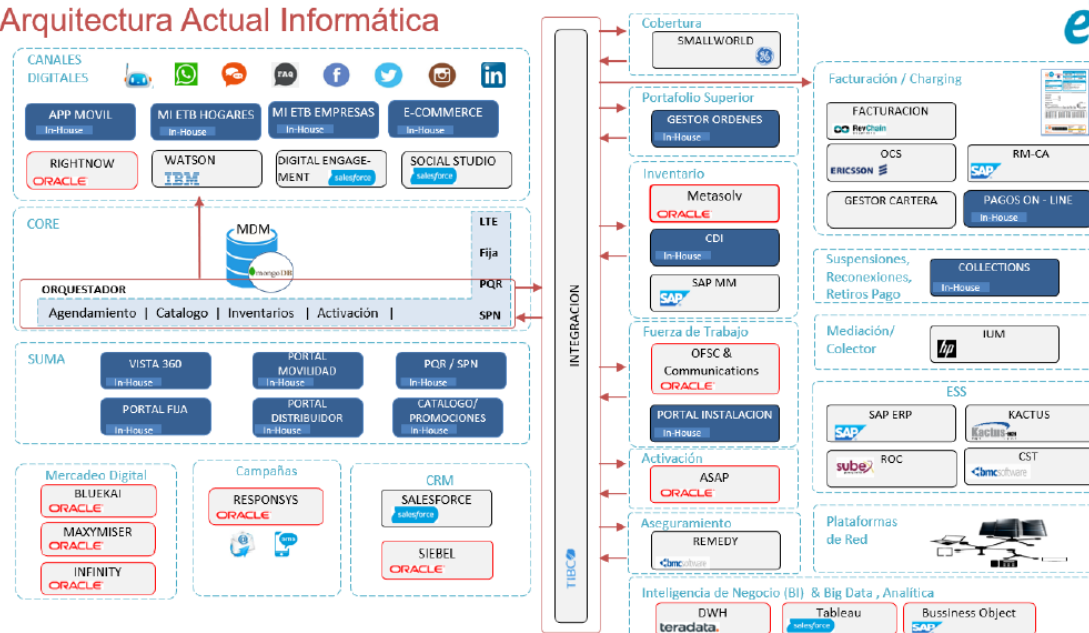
Arquitectura Actual Informática

e

CANALES DIGITALES

FAQ

APP MOVIL
In-House

MI ETB HOGARES
In-House

MI ETB EMPRESAS
In-House

E-COMMERCE
In-House

RIGHTNOW
ORACLE

WATSON
IBM

DIGITAL ENGAGEMENT
salesforce

SOCIAL STUDIO
salesforce

CORE

MDM
mongoDB

LTE
Fija
PQR
SPN

ORQUESTADOR
Agendamiento | Catalogo | Inventarios | Activación |

SUMA

VISTA 360
In-House

PORTAL MOVILIDAD
In-House

PQR / SPN
In-House

PORTAL FIJA
In-House

PORTAL DISTRIBUIDOR
In-House

CATALOGO/ PROMOCIONES
In-House

Mercadeo Digital

BLUEKAI
ORACLE

MAXYMISER
ORACLE

INFINITY
ORACLE

Campañas

RESPONSYS
ORACLE

CRM

SALESFORCE
salesforce

SIEBEL
ORACLE

INTEGRACION

TIBCO

Cobertura
SMALLWORLD

Portafolio Superior
GESTOR ORDENES
In-House

Inventario
Metasolv
ORACLE

CDI
In-House

SAP MM
SAP

Fuerza de Trabajo
OFSC & Communications
ORACLE

PORTAL INSTALACION
In-House

Activación
ASAP
ORACLE

Aseguramiento
REMEDY
bmc software

Facturación / Charging

FACTURACION
RevChain

OCS
ERICSSON

RM-CA
SAP

GESTOR CARTERA

PAGOS ON - LINE
In-House

Suspensiones, Reconexiones, Retiros Pago
COLLECTIONS
In-House

Mediación/ Colector
IUM
hp

ESS

SAP ERP
SAP

KACTUS
Kactus

sube ROC

CST
bmc software

Plataformas de Red

Inteligencia de Negocio (BI) & Big Data , Analítica

DWH
teradata.

Tableau
salesforce

Bussiness Object
SAP